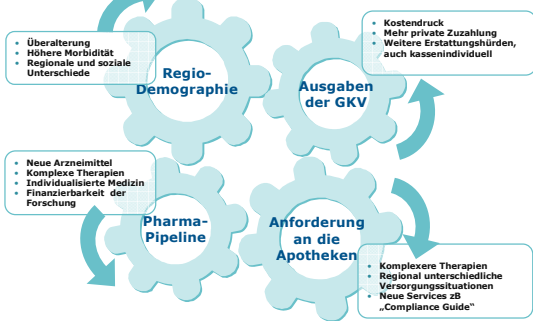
Überalterung
Höhere Morbidität
Regionale und soziale Unterschiede

Regio-Demographie

Kostendruck
Mehr private Zuzahlung
Weitere Erstattungshürden, auch kassenindividuell

Ausgaben der GKV

Neue Arzneimittel
Komplexe Therapien
Individualisierte Medizin
Finanzierbarkeit der Forschung

Pharma-Pipeline

Anforderung an die Apotheken

Komplexere Therapien
Regional unterschiedliche Versorgungssituationen
Neue Services zB „Compliance Guide"